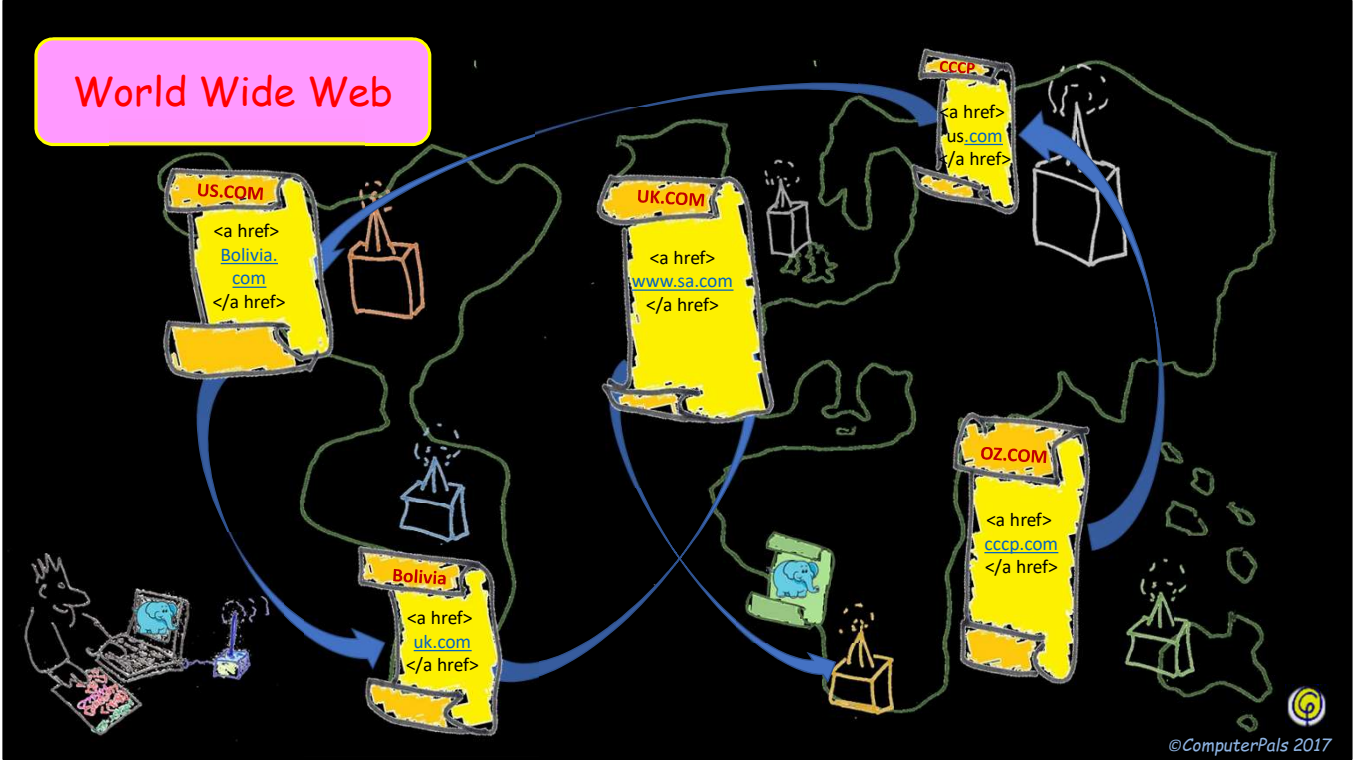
World Wide Web

CCCP
<a href>
us.com
</a href>

US.COM
<a href>
Bolivia.
com
</a href>

UK.COM
<a href>
www.sa.com
</a href>

OZ.COM
<a href>
cccp.com
</a href>

Bolivia
<a href>
uk.com
</a href>

©ComputerPals 2017